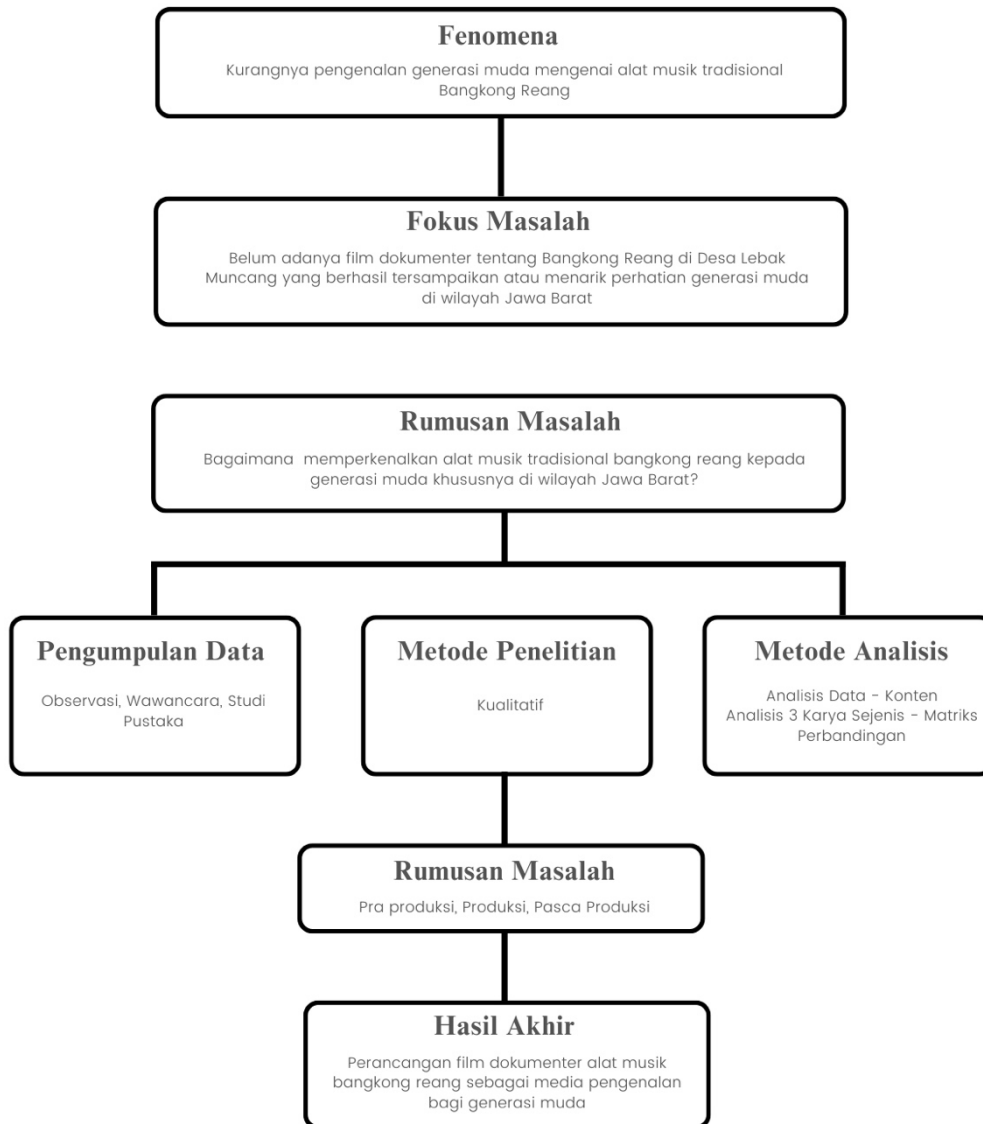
Fenomena

Kurangnya pengenalan generasi muda mengenai alat musik tradisional Bangkong Reang

Fokus Masalah

Belum adanya film dokumenter tentang Bangkong Reang di Desa Lebak Muncang yang berhasil tersampaikan atau menarik perhatian generasi muda di wilayah Jawa Barat

Rumusan Masalah

Bagaimana memperkenalkan alat musik tradisional bangkong reang kepada generasi muda khususnya di wilayah Jawa Barat?

Pengumpulan Data

Observasi, Wawancara, Studi Pustaka

Metode Penelitian

Kualitatif

Metode Analisis

Analisis Data - Konten
Analisis 3 Karya Sejenis - Matriks Perbandingan

Rumusan Masalah

Pra produksi, Produksi, Pasca Produksi

Hasil Akhir

Perancangan film dokumenter alat musik bangkong reang sebagai media pengenalan bagi generasi muda